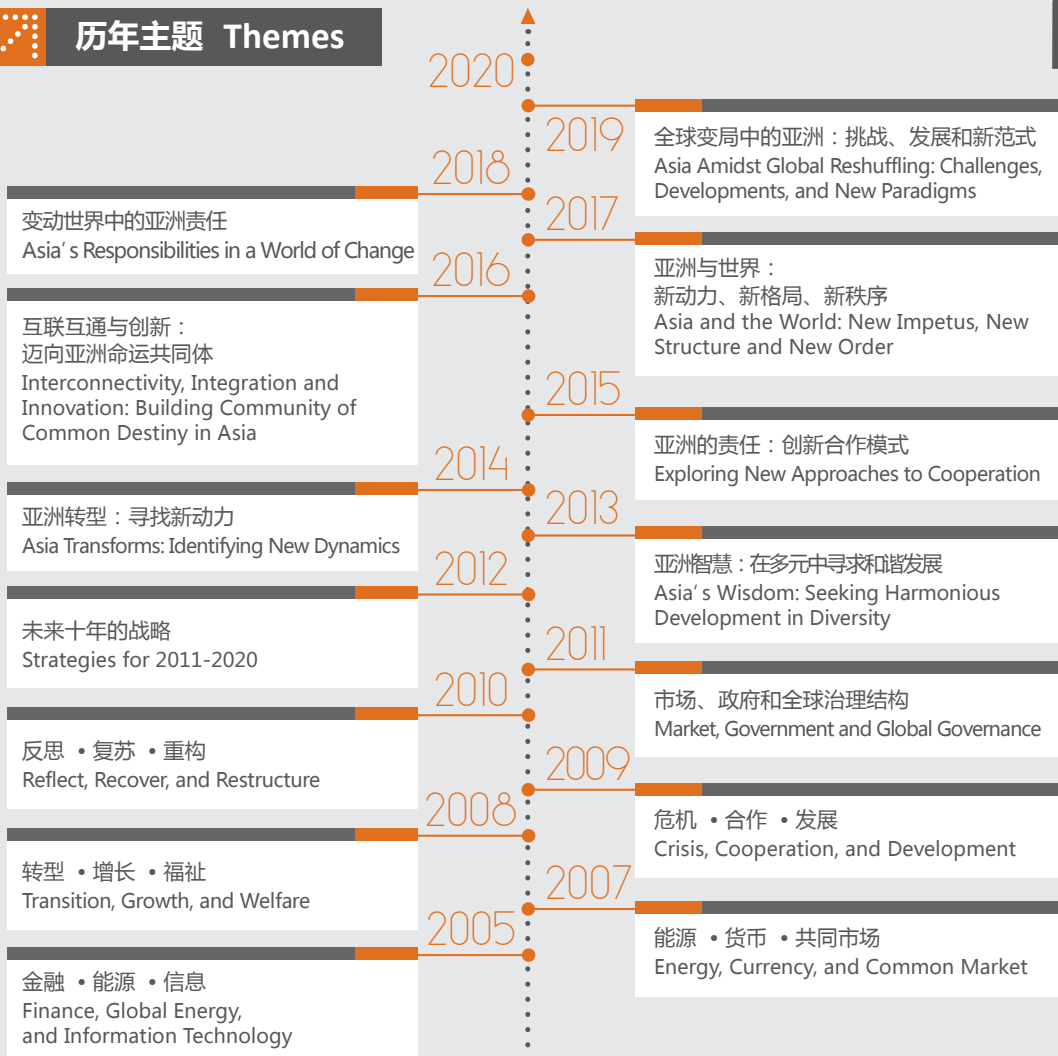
历年主题 Themes

2020

2019
全球变局中的亚洲：挑战、发展和新范式
Asia Amidst Global Reshuffling: Challenges, Developments, and New Paradigms

2018
变动世界中的亚洲责任
Asia' s Responsibilities in a World of Change

2017
亚洲与世界：
新动力、新格局、新秩序
Asia and the World: New Impetus, New Structure and New Order

2016
互联互通与创新：
迈向亚洲命运共同体
Interconnectivity, Integration and Innovation: Building Community of Common Destiny in Asia

2015
亚洲的责任：创新合作模式
Exploring New Approaches to Cooperation

2014
亚洲转型：寻找新动力
Asia Transforms: Identifying New Dynamics

2013
亚洲智慧：在多元中寻求和谐发展
Asia' s Wisdom: Seeking Harmonious Development in Diversity

2012
未来十年的战略
Strategies for 2011-2020

2011
市场、政府和全球治理结构
Market, Government and Global Governance

2010
反思 • 复苏 • 重构
Reflect, Recover, and Restructure

2009
危机 • 合作 • 发展
Crisis, Cooperation, and Development

2008
转型 • 增长 • 福祉
Transition, Growth, and Welfare

2007
能源 • 货币 • 共同市场
Energy, Currency, and Common Market

2005
金融 • 能源 • 信息
Finance, Global Energy, and Information Technology